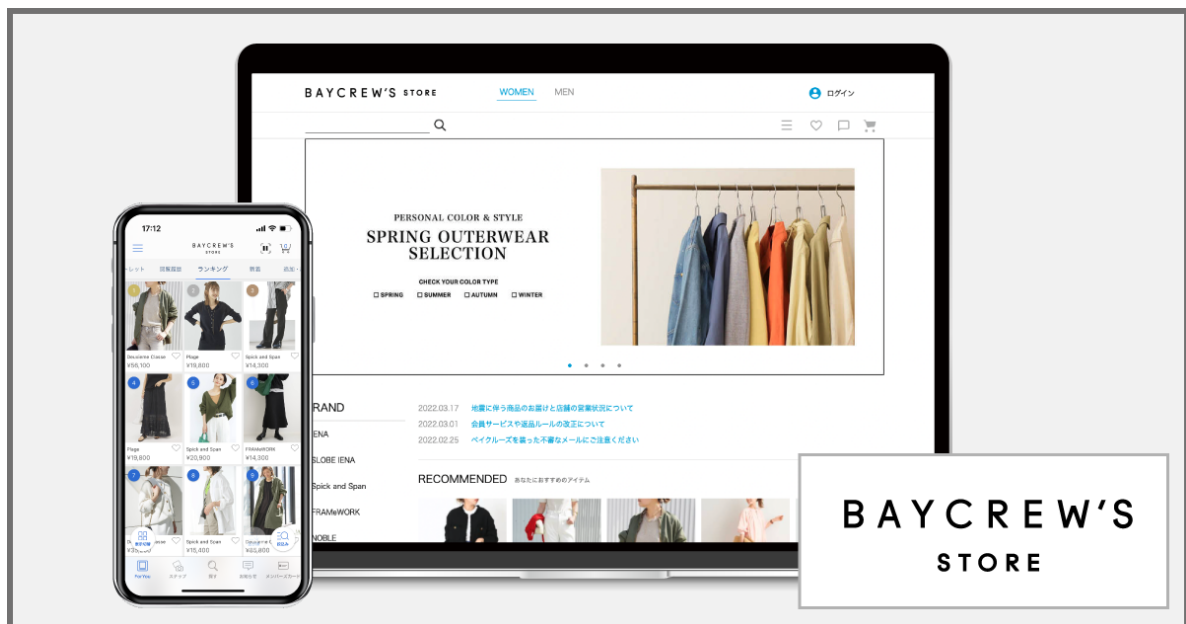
BAYCREW'S STORE
WOMEN MEN
ログイン

PERSONAL COLOR & STYLE
SPRING OUTERWEAR SELECTION
CHECK YOUR COLOR TYPE
SPRING SUMMER AUTUMN WINTER

RAND
IENA
SLOBE IENA
Spick and Span
FRAMeWORK
NOBLE

2022.03.17 地震に伴う商品のお届けと店舗の営業状況について
2022.03.01 会員サービスや返品ルールの改定について
2022.02.25 ベイクルーズを騙った不審なメールにご注意ください

RECOMMENDED あなたにおすすめのアイテム

17:12
BAYCREW'S STORE
レット 閲覧履歴 ランキング 新着 為替
Deuxieme Classe ¥56,100
Plage ¥19,800
Spick and Span ¥14,300
Plage ¥19,800
Spick and Span ¥20,900
FRAMeWORK ¥14,300
¥35,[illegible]
Spick and Span ¥15,400
¥63,800
For You カテゴリ 探す お知らせ メンバーズカード

BAYCREW'S
STORE